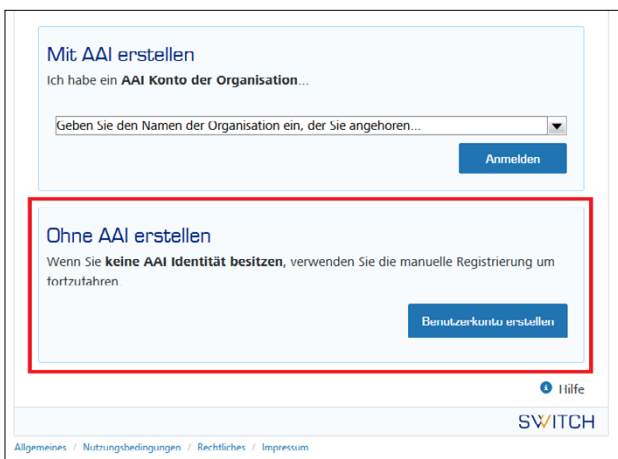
Mit AAI erstellen

Ich habe ein **AAI Konto der Organisation**...

Geben Sie den Namen der Organisation ein, der Sie angehoren...

Anmelden

Ohne AAI erstellen

Wenn Sie **keine AAI Identität besitzen**, verwenden Sie die manuelle Registrierung um fortzufahren.

Benutzerkonto erstellen

Hilfe

SWITCH

Allgemeines / Nutzungsbedingungen / Rechtliches / Impressum